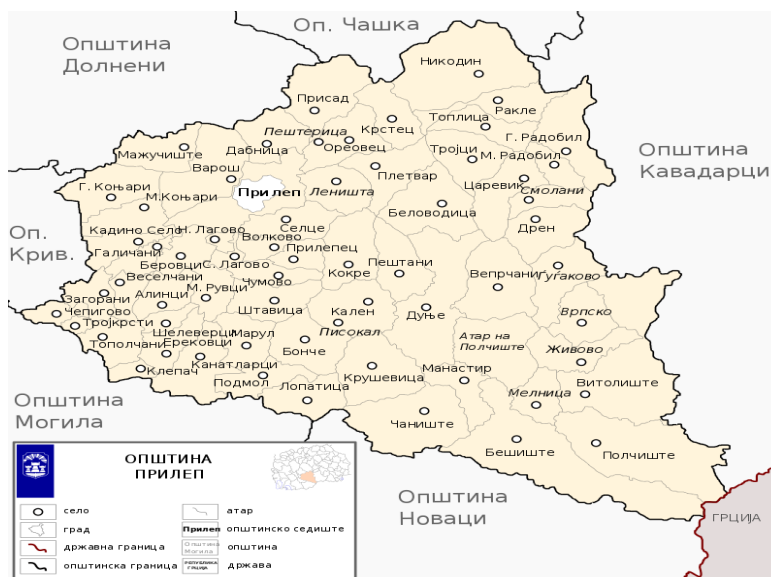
Оп. Чашка

Општина Долнени

Никодин

Присад

Ракле

Топлица

Пештерица

Крстец

Г. Радобил

Мажучиште

Дабница

Ореовец

Тројци

М. Радобил

Општина Кавадарци

Варош

Плетвар

Г. Коњари

Прилеп

Леништа

Царевиќ

Смолани

М.Коњари

Беловодица

Кадино Село

Н. Лагово

Селце

Дрен

Оп. Крив.

Галичани

Волково

Прилепец

Беровци

С. Лагово

Пештани

Веселчани

Кокре

Вепрчани

Гугаково

Загорани

Алинци

Чумово

Чепигово

М. Рувци

Штавица

Кален

Дуње

Врпско

Тројкрсти

Тополчани

Шелеверци

Ерековци

Марул

Писокал

Атар на Полчиште

Живово

Канатларци

Бонче

Клепач

Подмол

Лопатица

Крушевица

Манастир

Витолиште

Општина Могила

Мелница

Чаниште

Бешиште

Полчиште

Општина Новаци

ГРЦИЈА

ОПШТИНА ПРИЛЕП

село

атар

град

Прилеп општинско седиште

државна граница

Општина Могила општина

општинска граница

РЕПУБЛИКА ГРЦИЈА држава